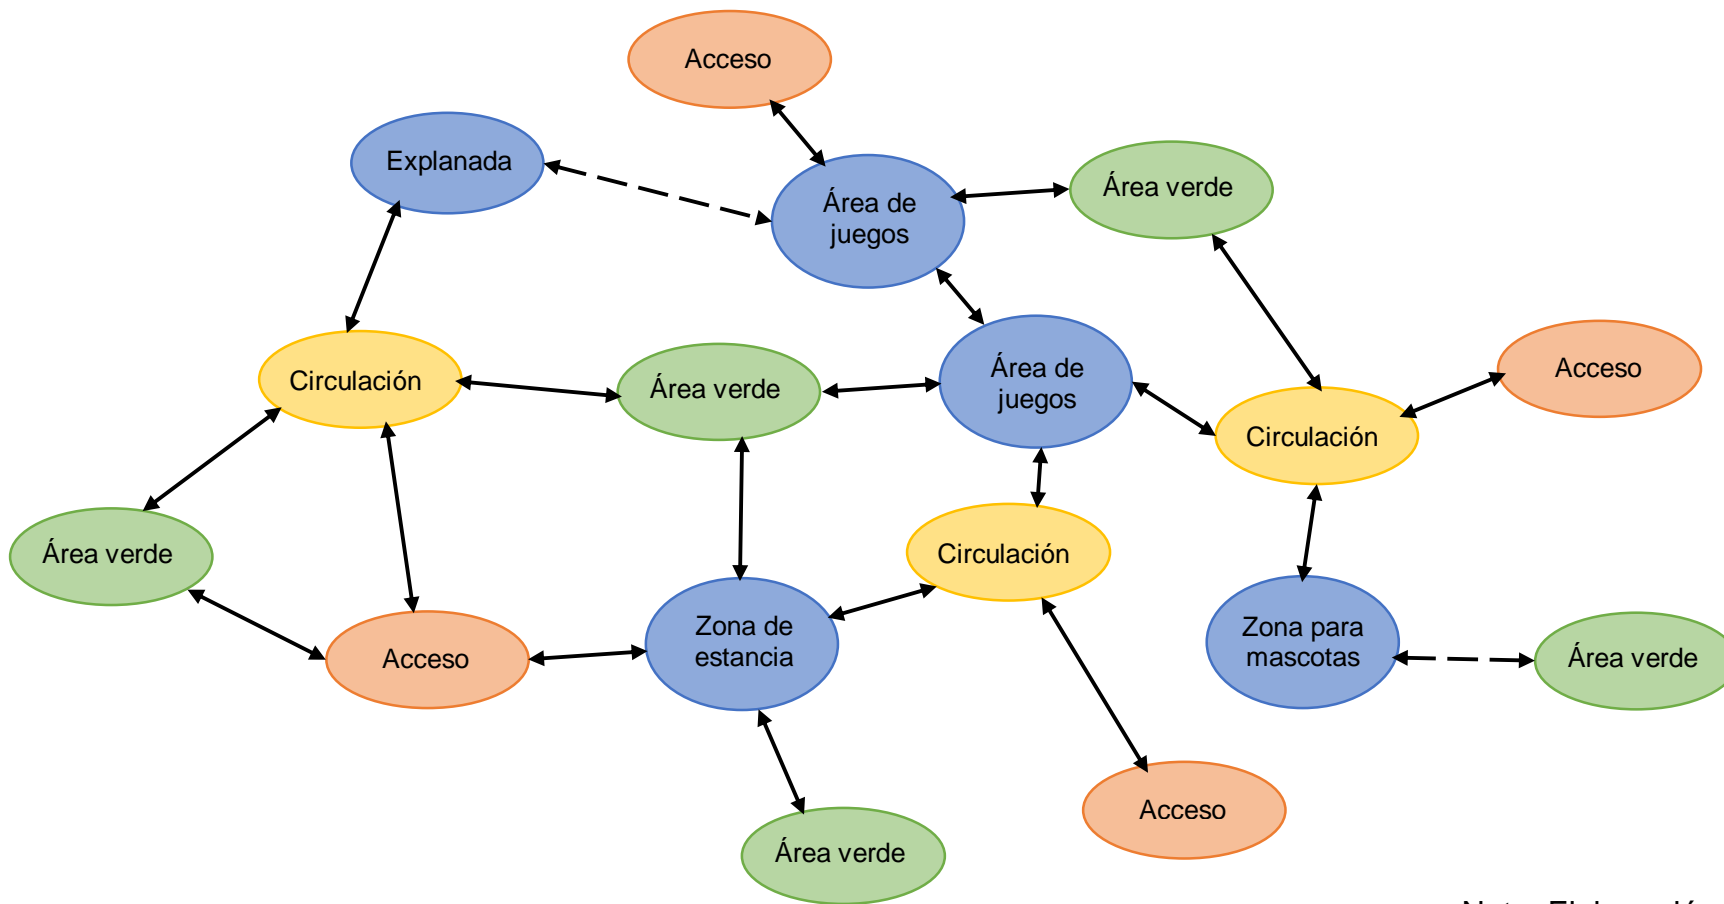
Acceso

Explanada

Área de juegos

Área verde

Circulación

Área verde

Área de juegos

Acceso

Circulación

Área verde

Circulación

Zona de estancia

Acceso

Zona para mascotas

Área verde

Acceso

Área verde

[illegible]